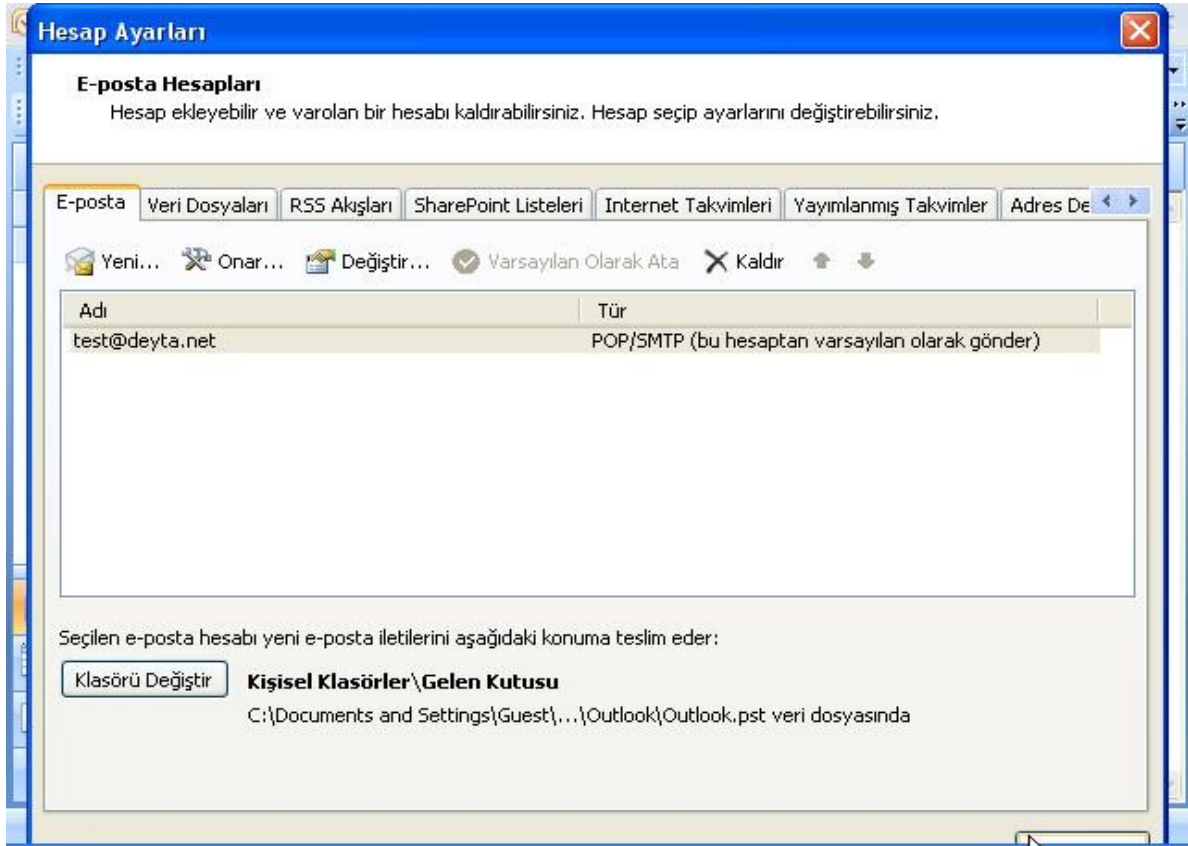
Hesap Ayarları

E-posta Hesapları
Hesap ekleyebilir ve varolan bir hesabı kaldırabilirsiniz. Hesap seçip ayarlarını değiştirebilirsiniz.

E-posta | Veri Dosyaları | RSS Akışları | SharePoint Listeleri | Internet Takvimleri | Yayımlanmış Takvimler | Adres De

Yeni... Onar... Değiştir... Varsayılan Olarak Ata Kaldır

| Adı | Tür |
|---|---|
| test@deyta.net | POP/SMTP (bu hesaptan varsayılan olarak gönder) |

Seçilen e-posta hesabı yeni e-posta iletilerini aşağıdaki konuma teslim eder:

Klasörü Değiştir

Kişisel Klasörler\Gelen Kutusu
C:\Documents and Settings\Guest\...\Outlook\Outlook.pst veri dosyasında